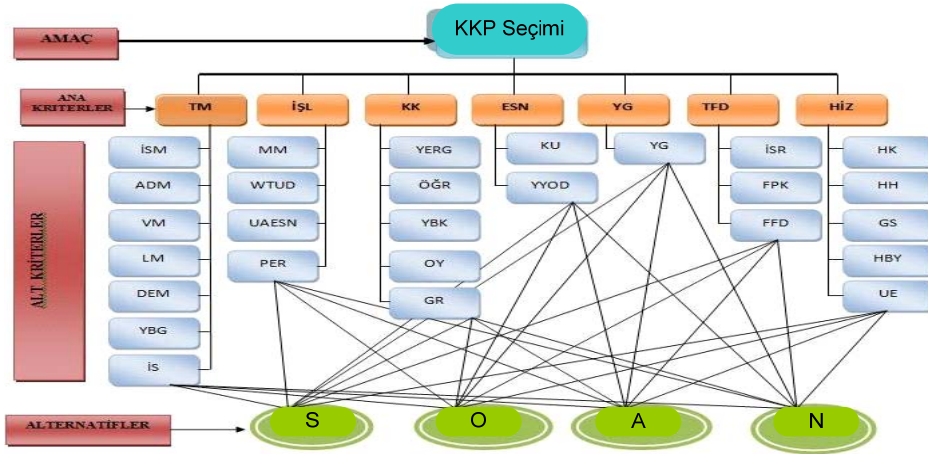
AMAÇ

KKP Seçimi

ANA KRİTERLER

TM
İŞL
KK
ESN
YG
TFD
HİZ

ALT KRİTERLER

İSM
ADM
VM
LM
DEM
YBG
İS

MM
WTUD
UAESN
PER

YERG
ÖĞR
YBK
OY
GR

KU
YYOD

YG

İSR
FPK
FFD

HK
HH
GS
HBY
UE

ALTERNATİFLER

S
O
A
N